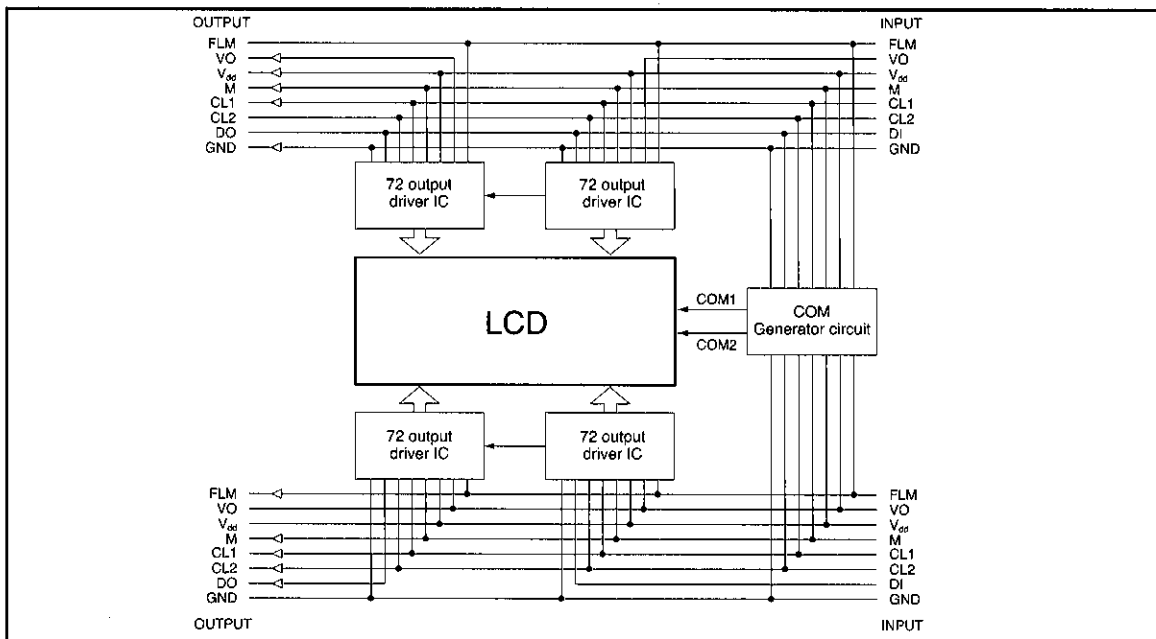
OUTPUT

FLM
VO
$V_{dd}$
M
CL1
CL2
DO
GND

INPUT

FLM
VO
$V_{dd}$
M
CL1
CL2
DI
GND

72 output driver IC

72 output driver IC

LCD

COM1

COM2

COM Generator circuit

72 output driver IC

72 output driver IC

FLM
VO
$V_{dd}$
M
CL1
CL2
DO
GND

OUTPUT

FLM
VO
$V_{dd}$
M
CL1
CL2
DI
GND

INPUT